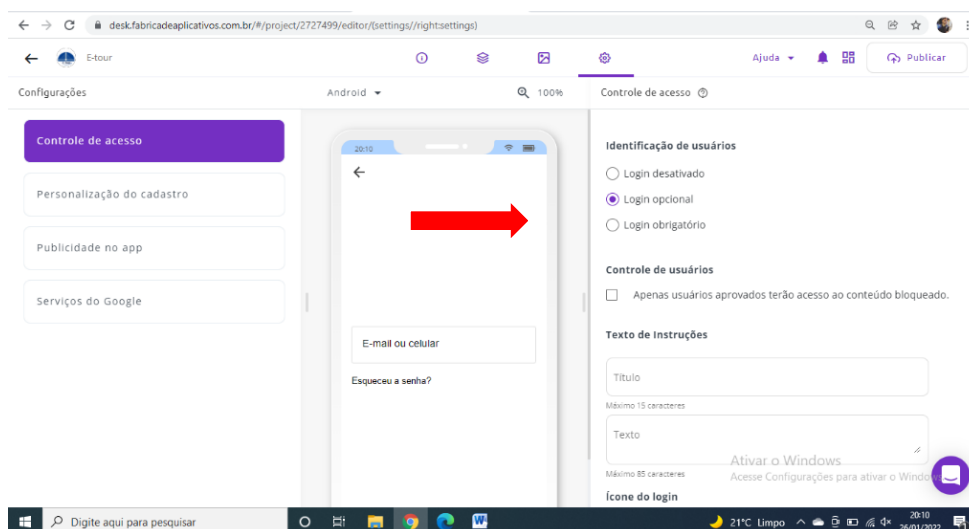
desk.fabricadeaplicativos.com.br/#/project/2727499/editor/(settings//right:settings)

E-tour

Ajuda

Publicar

Configurações

Android

100%

Controle de acesso

Controle de acesso

Personalização do cadastro

Publicidade no app

Serviços do Google

20:10

E-mail ou celular

Esqueceu a senha?

Identificação de usuários

Login desativado

Login opcional

Login obrigatório

Controle de usuários

Apenas usuários aprovados terão acesso ao conteúdo bloqueado.

Texto de Instruções

Título

Máximo 15 caracteres

Texto

Máximo 85 caracteres

Ativar o Windows
Acesse Configurações para ativar o Windo

Ícone do login

Digite aqui para pesquisar

21°C Limpo

20:10
26/01/2022